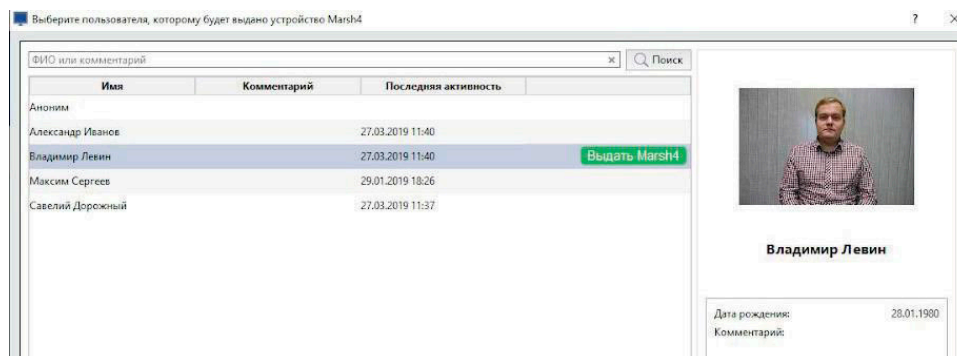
Выберите пользователя, которому будет выдано устройство Marsh4

?

×

ФИО или комментарий

×

Поиск

| Имя | Комментарий | Последняя активность | |
|---|---|---|---|
| Аноним | | | |
| Александр Иванов | | 27.03.2019 11:40 | |
| Владимир Левин | | 27.03.2019 11:40 | Выдать Marsh4 |
| Максим Сергеев | | 29.01.2019 18:26 | |
| Савелий Дорожный | | 27.03.2019 11:37 | |

Владимир Левин

Дата рождения: 28.01.1980

Комментарий: